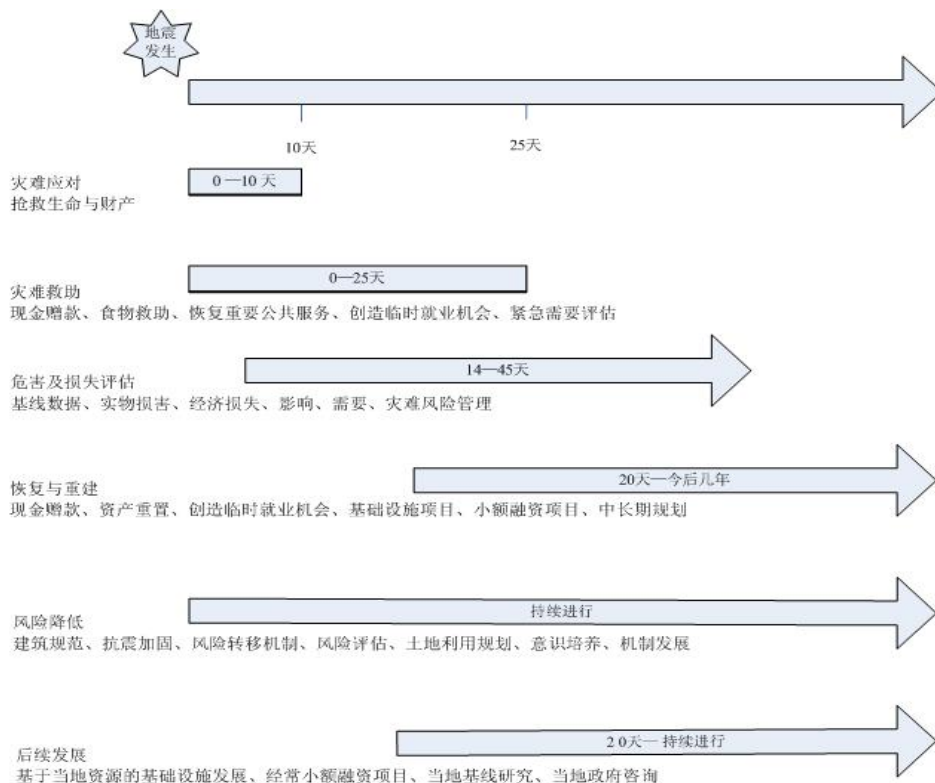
地震发生

10天

25天

灾难应对
抢救生命与财产

0 —10 天

0—25天

灾难救助
现金赠款、食物救助、恢复重要公共服务、创造临时就业机会、紧急需要评估

14—45天

危害及损失评估
基线数据、实物损害、经济损失、影响、需要、灾难风险管理

20天一今后几年

恢复与重建
现金赠款、资产重置、创造临时就业机会、基础设施项目、小额融资项目、中长期规划

持续进行

风险降低
建筑规范、抗震加固、风险转移机制、风险评估、土地利用规划、意识培养、机制发展

2 0天一 持续进行

后续发展
基于当地资源的基础设施发展、经常小额融资项目、当地基线研究、当地政府咨询